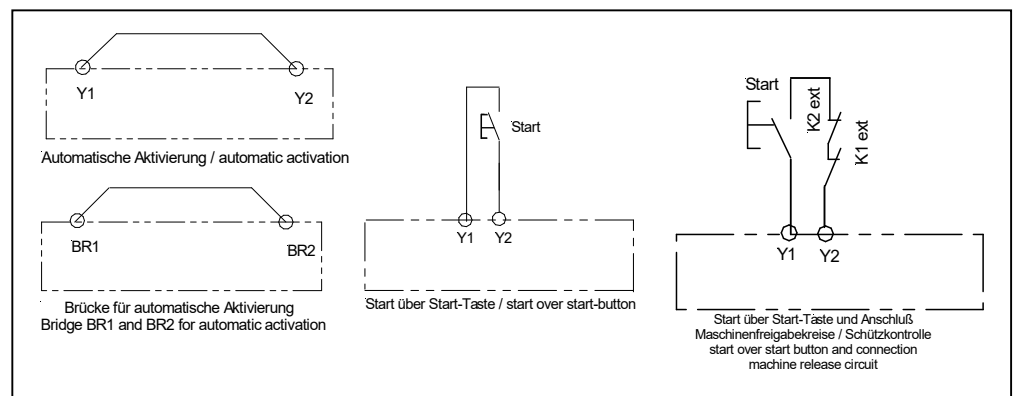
Y1

Y2

Automatische Aktivierung / automatic activation

BR1

BR2

Brücke für automatische Aktivierung
Bridge BR1 and BR2 for automatic activation

Start

Y1 Y2

Start über Start-Taste / start over start-button

Start

K2 ext

K1 ext

Y1 Y2

Start über Start-Taste und Anschluß Maschinenfreigabekreise / Schützkontrolle
start over start button and connection machine release circuit